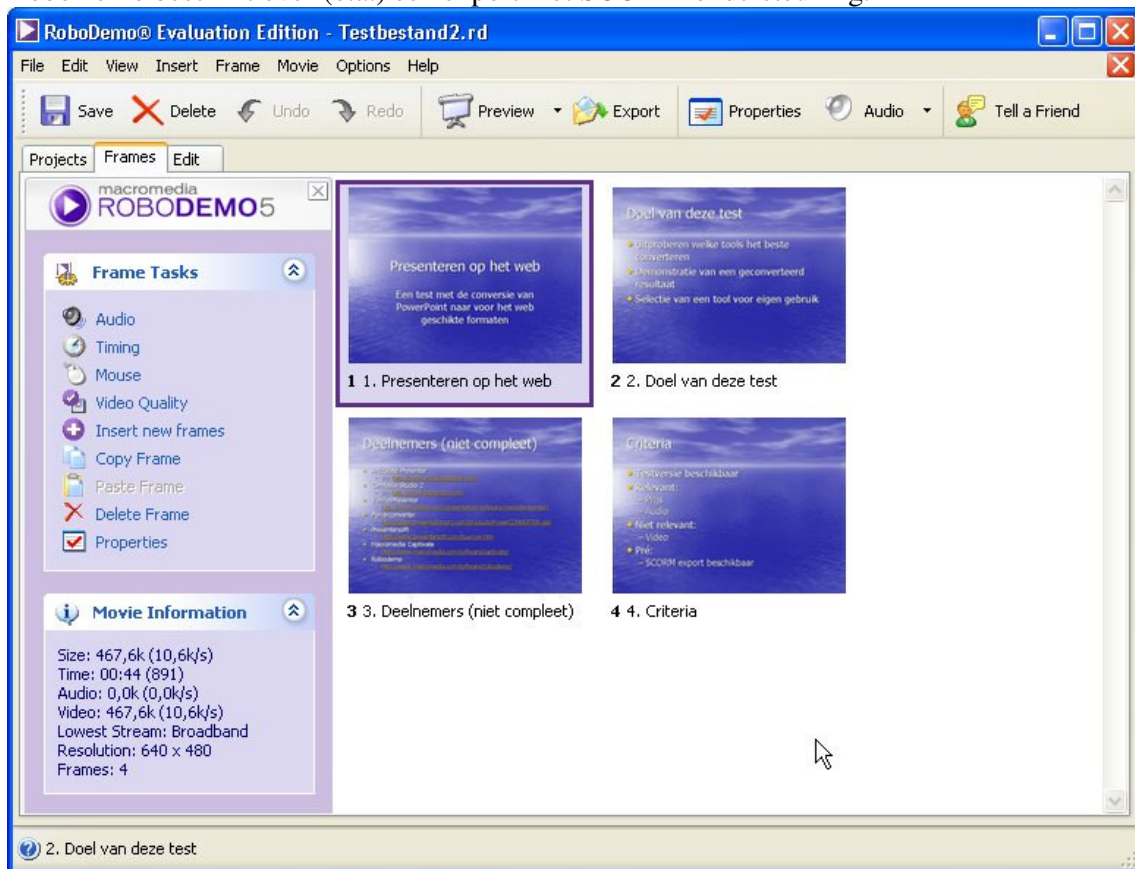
RoboDemo® Evaluation Edition - Testbestand2.rd

File Edit View Insert Frame Movie Options Help

Save Delete Undo Redo Preview Export Properties Audio Tell a Friend

Projects Frames Edit

macromedia ROBODEMO5

Frame Tasks

Audio
Timing
Mouse
Video Quality
Insert new frames
Copy Frame
Paste Frame
Delete Frame
Properties

Movie Information

Size: 467,6k (10,6k/s)
Time: 00:44 (891)
Audio: 0,0k (0,0k/s)
Video: 467,6k (10,6k/s)
Lowest Stream: Broadband
Resolution: 640 x 480
Frames: 4

Presenteren op het web

Een test met de conversie van PowerPoint naar voor het web geschikte formaten

1 1. Presenteren op het web

Doel van deze test

- Uitproberen welke tools het beste converteren
- Demonstratie van een geconverteerd resultaat
- Selectie van een tool voor eigen gebruik

2 2. Doel van deze test

Deelnemers (niet compleet)

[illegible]

3 3. Deelnemers (niet compleet)

Criteria

- Testversie beschikbaar
- Relevant:
  - Prijs
  - Audio
- Niet relevant:
  - Video
- Pré:
  - SCORM export beschikbaar

4 4. Criteria

2. Doel van deze test